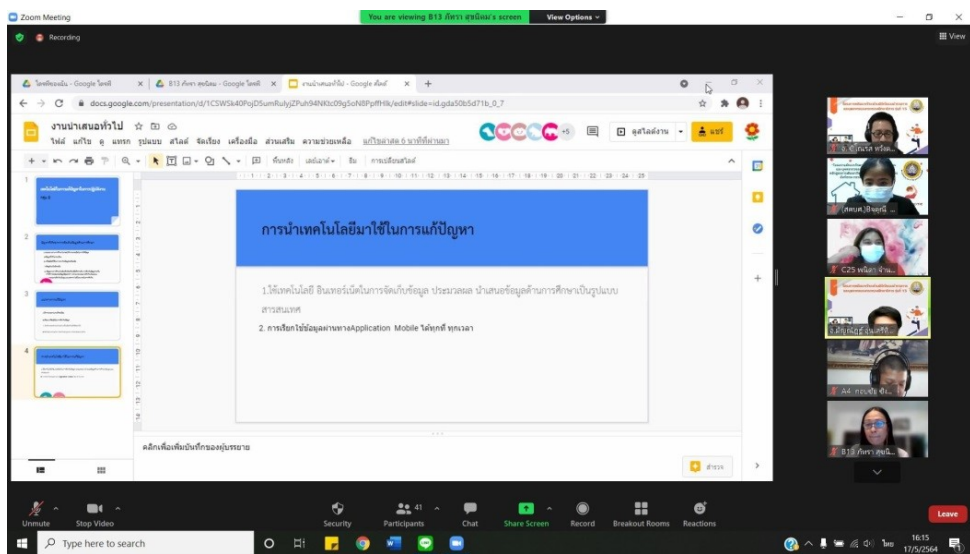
Zoom Meeting
You are viewing B13 ภัทรา สุขนิยม's screen
View Options
Recording
View

ไดรฟ์ของฉัน - Google ไดรฟ์
B13 ภัทรา สุขนิยม - Google ไดรฟ์
งานนำเสนอทั่วไป - Google สไลด์

docs.google.com/presentation/d/1CSWSk40PojD5umRulyjZPuh94NKlc09g5oN8PpffHlk/edit#slide=id.gda50b5d71b_0_7

งานนำเสนอทั่วไป
ไฟล์ แก้ไข ดู แทรก รูปแบบ สไลด์ จัดเรียง เครื่องมือ ส่วนเสริม ความช่วยเหลือ แก้ไขล่าสุด 6 นาทีที่ผ่านมา
+5
ดูสไลด์งาน
แชร์
พื้นหลัง เลย์เอาต์ ธีม การเปลี่ยนสไลด์

การนำเทคโนโลยีมาใช้ในการแก้ปัญหา

1.ใช้เทคโนโลยี อินเทอร์เน็ตในการจัดเก็บข้อมูล ประมวลผล นำเสนอข้อมูลด้านการศึกษาเป็นรูปแบบสารสนเทศ
2. การเรียกใช้ข้อมูลผ่านทางApplication Mobile ได้ทุกที่ ทุกเวลา

คลิกเพื่อเพิ่มบันทึกของผู้บรรยาย
สำรวจ

อ. จำเนงค์ ศรีจัน...
(สพม.)อิงอรนี ...
C25 พนิดา จำน...
J.ปัญญ์ฐู อินทร์ที...
A4 กรองกุล ชิ...
B13 ภัทรา สุขนิ...

Unmute
Stop Video
Security
41
Participants
Chat
Share Screen
Record
Breakout Rooms
Reactions
Leave

Type here to search
ไทย
16:15
17/5/2564